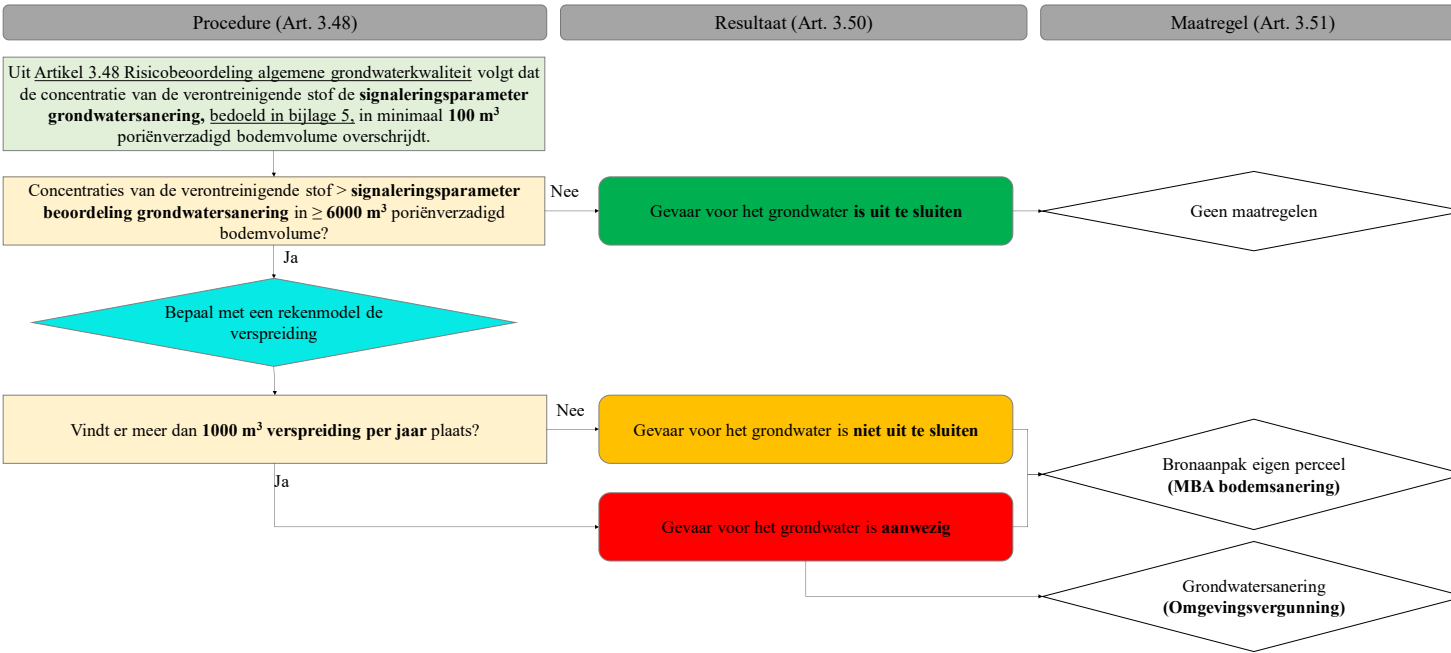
Procedure (Art. 3.48)

Resultaat (Art. 3.50)

Maatregel (Art. 3.51)

Uit Artikel 3.48 Risicobeoordeling algemene grondwaterkwaliteit volgt dat de concentratie van de verontreinigende stof de **signaleringsparameter grondwatersanering,** bedoeld in bijlage 5, in minimaal **100 m$^3$** poriënverzadigd bodemvolume overschrijdt.

Concentraties van de verontreinigende stof > **signaleringsparameter beoordeling grondwatersanering** in ≥ **6000 m$^3$** poriënverzadigd bodemvolume?

Nee

Gevaar voor het grondwater **is uit te sluiten**

Geen maatregelen

Ja

Bepaal met een rekenmodel de verspreiding

Vindt er meer dan **1000 m$^3$ verspreiding per jaar** plaats?

Nee

Gevaar voor het grondwater is **niet uit te sluiten**

Bronaanpak eigen perceel **(MBA bodemsanering)**

Ja

Gevaar voor het grondwater is **aanwezig**

Grondwatersanering **(Omgevingsvergunning)**